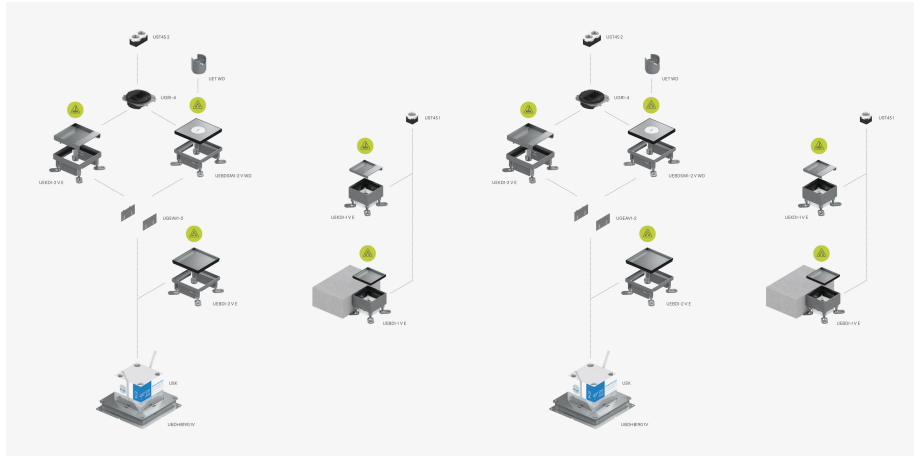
UST45 2
UET WD
USRI-4
UEKDI-2 V E
UEBDSMI-2 V WD
UST45 1
UEKDI-1 V E
USEWI-3
UEEDI-2 V E
UEKDI-1 V E
USK
UEDKHBR01V

UST45 2
UET WD
USRI-4
UEKDI-2 V E
UEBDSMI-2 V WD
UST45 1
UEKDI-1 V E
USEWI-3
UEEDI-2 V E
UEKDI-1 V E
USK
UEDKHBR01V